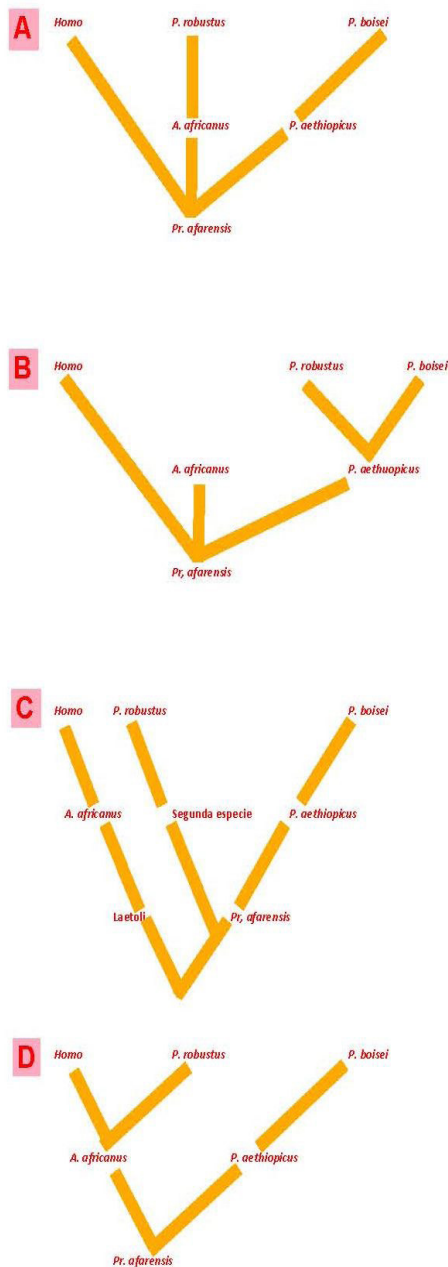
A

Homo

P. robustus

P. boisei

A. africanus

P. aethiopicus

Pr. afarensis

B

Homo

P. robustus

P. boisei

A. africanus

P. aethuopicus

Pr, afarensis

C

Homo

P. robustus

P. boisei

A. africanus

Segunda especie

P. aethiopicus

Laetoli

Pr, afarensis

D

Homo

P. robustus

P. boisei

A. africanus

P. aethiopicus

Pr. afarensis